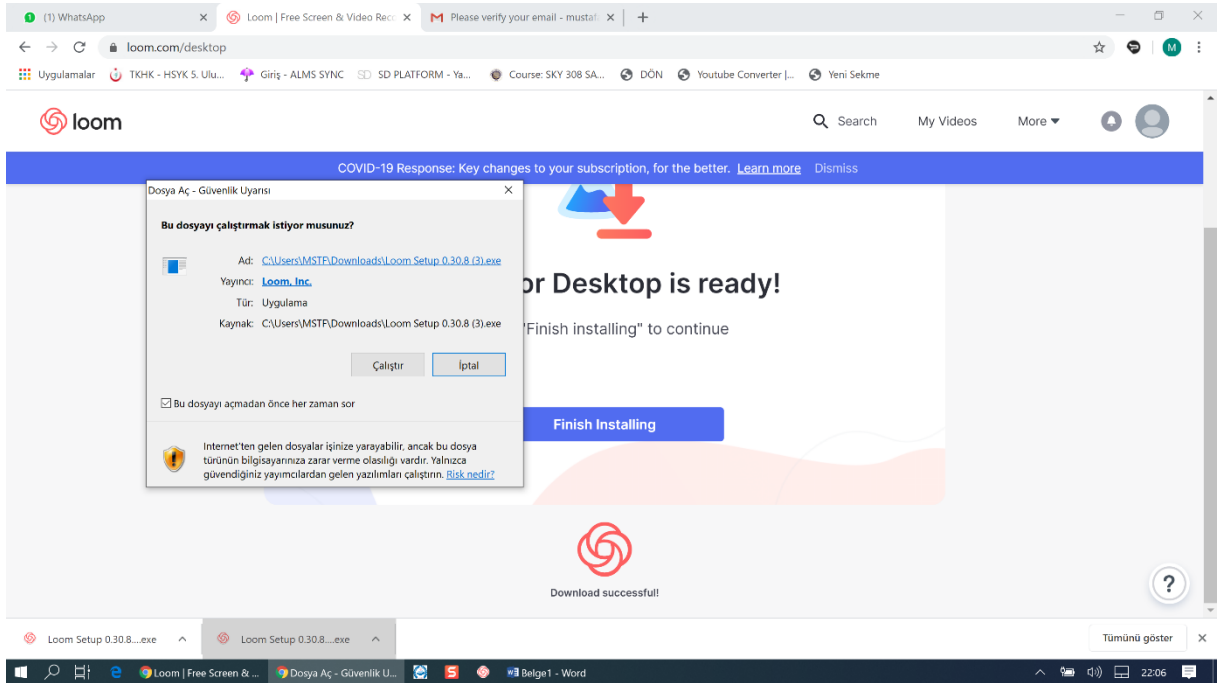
(1) WhatsApp ×
Loom | Free Screen & Video Rec ×
Please verify your email - mustaf ×
+

loom.com/desktop

Uygulamalar  TKHK - HSYK 5. Ulu...  Giriş - ALMS SYNC  SD PLATFORM - Ya...  Course: SKY 308 SA...  DÖN  Youtube Converter |...  Yeni Sekme

loom

Search  My Videos  More

COVID-19 Response: Key changes to your subscription, for the better. Learn more  Dismiss

Dosya Aç - Güvenlik Uyarısı ×

Bu dosyayı çalıştırmak istiyor musunuz?

Ad: C:\Users\MSTF\Downloads\Loom Setup 0.30.8 (3).exe
Yayıncı: Loom, Inc.
Tür: Uygulama
Kaynak: C:\Users\MSTF\Downloads\Loom Setup 0.30.8 (3).exe

Çalıştır  İptal

Bu dosyayı açmadan önce her zaman sor

Internet'ten gelen dosyalar işinize yarayabilir, ancak bu dosya türünün bilgisayarınıza zarar verme olasılığı vardır. Yalnızca güvendiğiniz yayımcılardan gelen yazılımları çalıştırın. Risk nedir?

or Desktop is ready!

"Finish installing" to continue

Finish Installing

Download successful!

?

Loom Setup 0.30.8....exe
Loom Setup 0.30.8....exe
Tümünü göster ×

Loom | Free Screen & ...  Dosya Aç - Güvenlik U...  Belge1 - Word  22:06